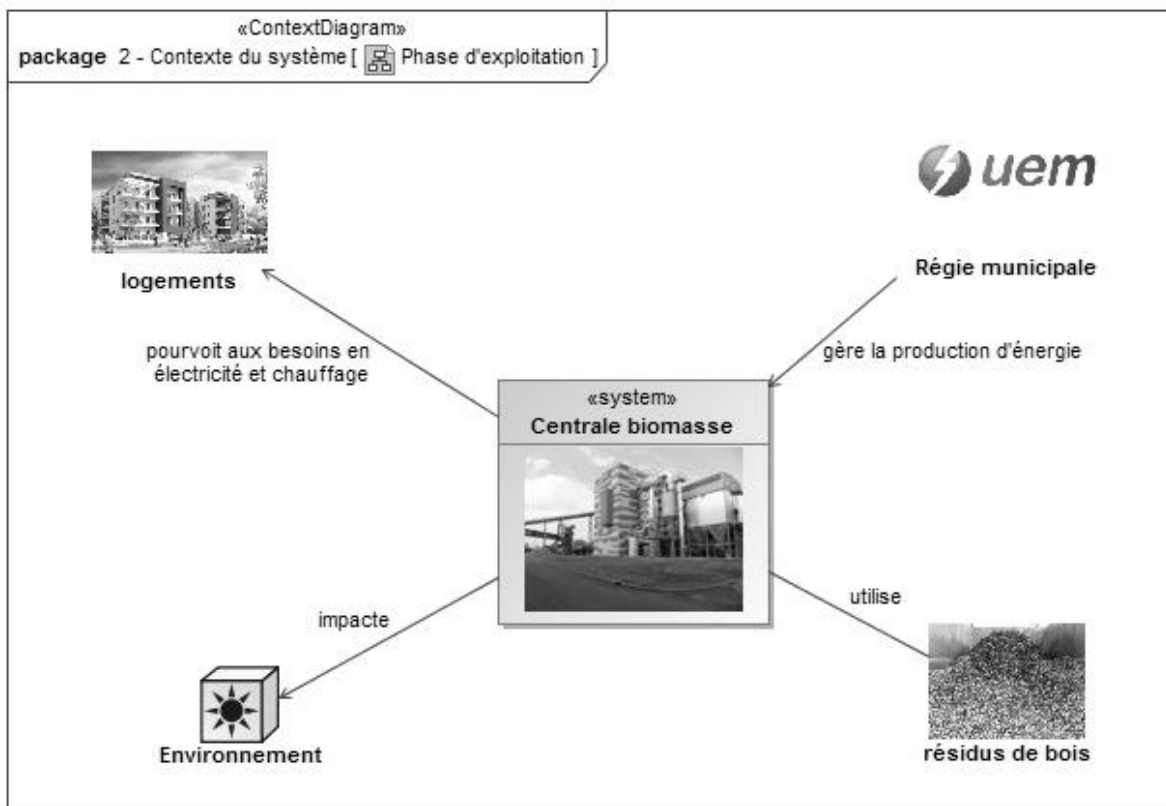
«ContextDiagram»
package 2 - Contexte du système [ Phase d'exploitation ]

uem

logements

Régie municipale

pourvoit aux besoins en électricité et chauffage

gère la production d'énergie

«system»
Centrale biomasse

impacte

utilise

Environnement

résidus de bois